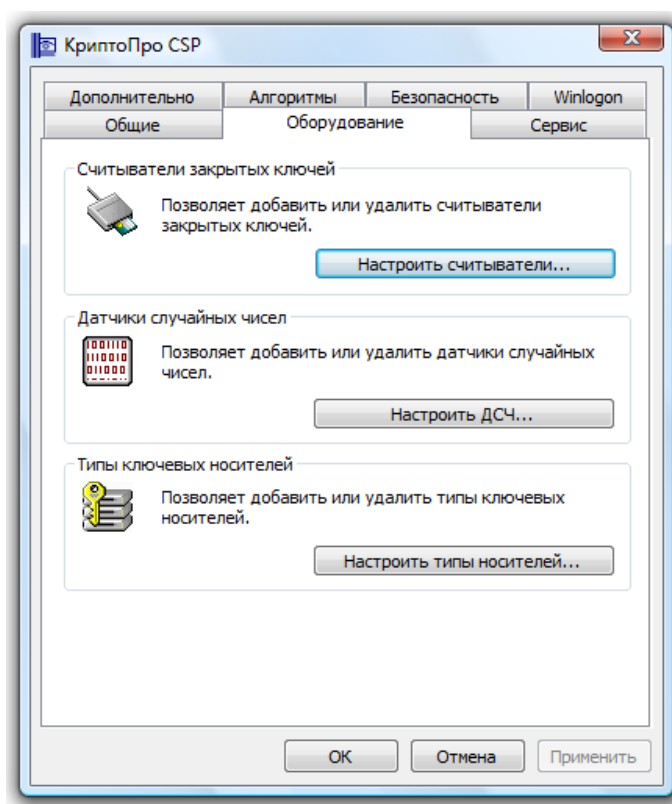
КриптоПро CSP

Дополнительно
Алгоритмы
Безопасность
Winlogon
Общие
Оборудование
Сервис

Считыватели закрытых ключей
Позволяет добавить или удалить считыватели закрытых ключей.
Настроить считыватели...

Датчики случайных чисел
Позволяет добавить или удалить датчики случайных чисел.
Настроить ДСЧ...

Типы ключевых носителей
Позволяет добавить или удалить типы ключевых носителей.
Настроить типы носителей...

ОК
Отмена
Применить